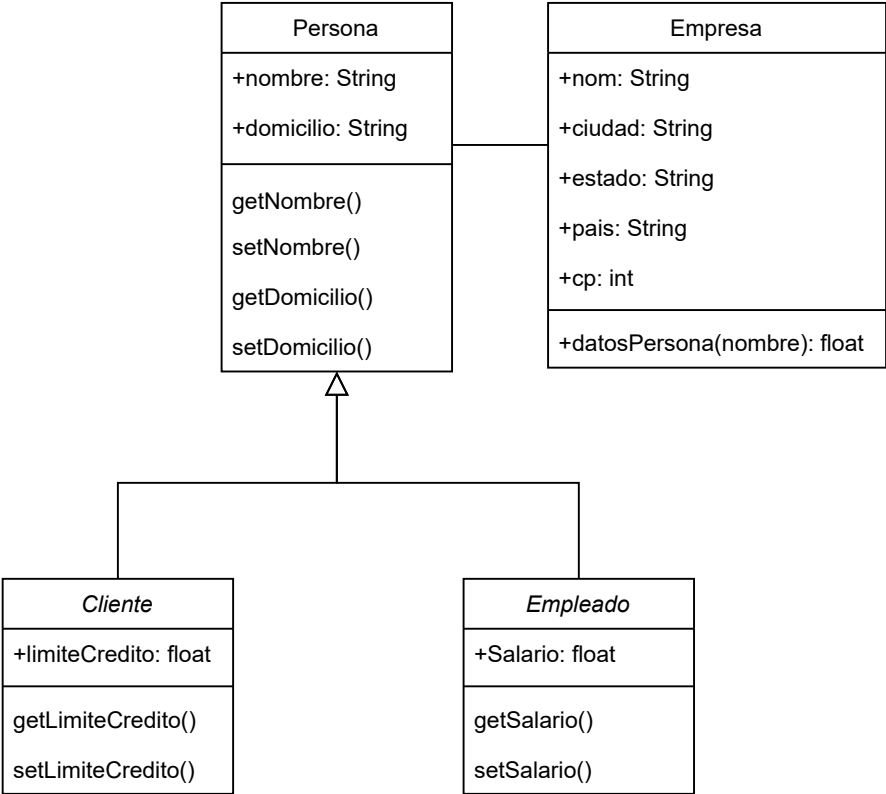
Persona

+nombre: String

+domicilio: String

getNombre()

setNombre()

getDomicilio()

setDomicilio()

Empresa

+nom: String

+ciudad: String

+estado: String

+pais: String

+cp: int

+datosPersona(nombre): float

Cliente

+limiteCredito: float

getLimiteCredito()

setLimiteCredito()

Empleado

+Salario: float

getSalario()

setSalario()